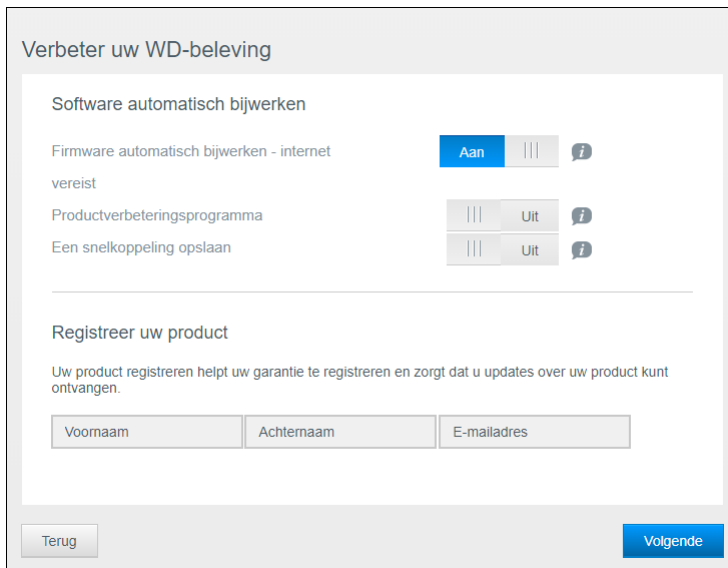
Verbeter uw WD-beleving

Software automatisch bijwerken

Firmware automatisch bijwerken - internet vereist

Aan

Productverbeteringsprogramma

Uit

Een snelkoppeling opslaan

Uit

Registreer uw product

Uw product registreren helpt uw garantie te registreren en zorgt dat u updates over uw product kunt ontvangen.

Voornaam

Achternaam

E-mailadres

Terug

Volgende